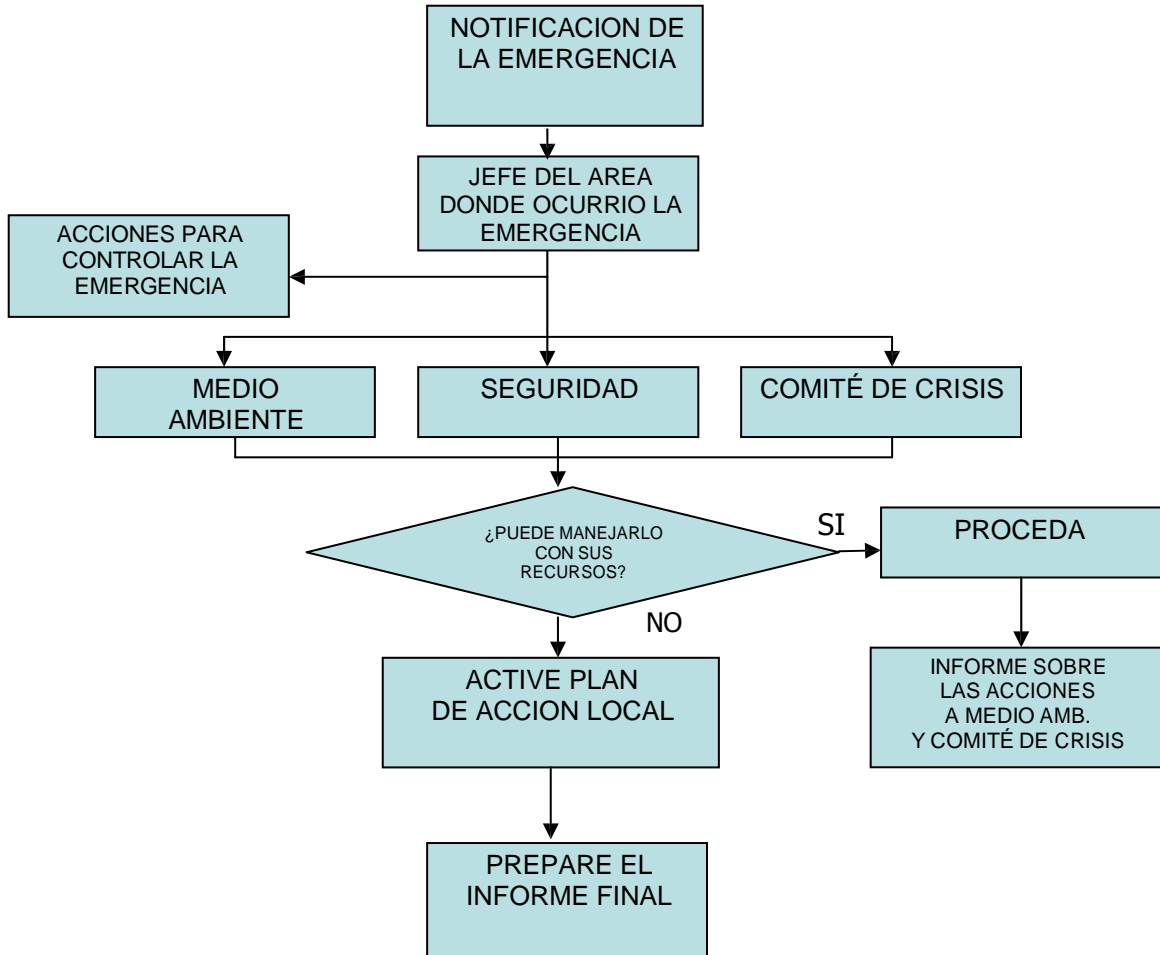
NOTIFICACION DE LA EMERGENCIA

JEFE DEL AREA DONDE OCURRIO LA EMERGENCIA

ACCIONES PARA CONTROLAR LA EMERGENCIA

MEDIO AMBIENTE

SEGURIDAD

COMITÉ DE CRISIS

¿PUEDE MANEJARLO CON SUS RECURSOS?

SI

PROCEDA

INFORME SOBRE LAS ACCIONES A MEDIO AMB. Y COMITÉ DE CRISIS

NO

ACTIVE PLAN DE ACCION LOCAL

PREPARE EL INFORME FINAL